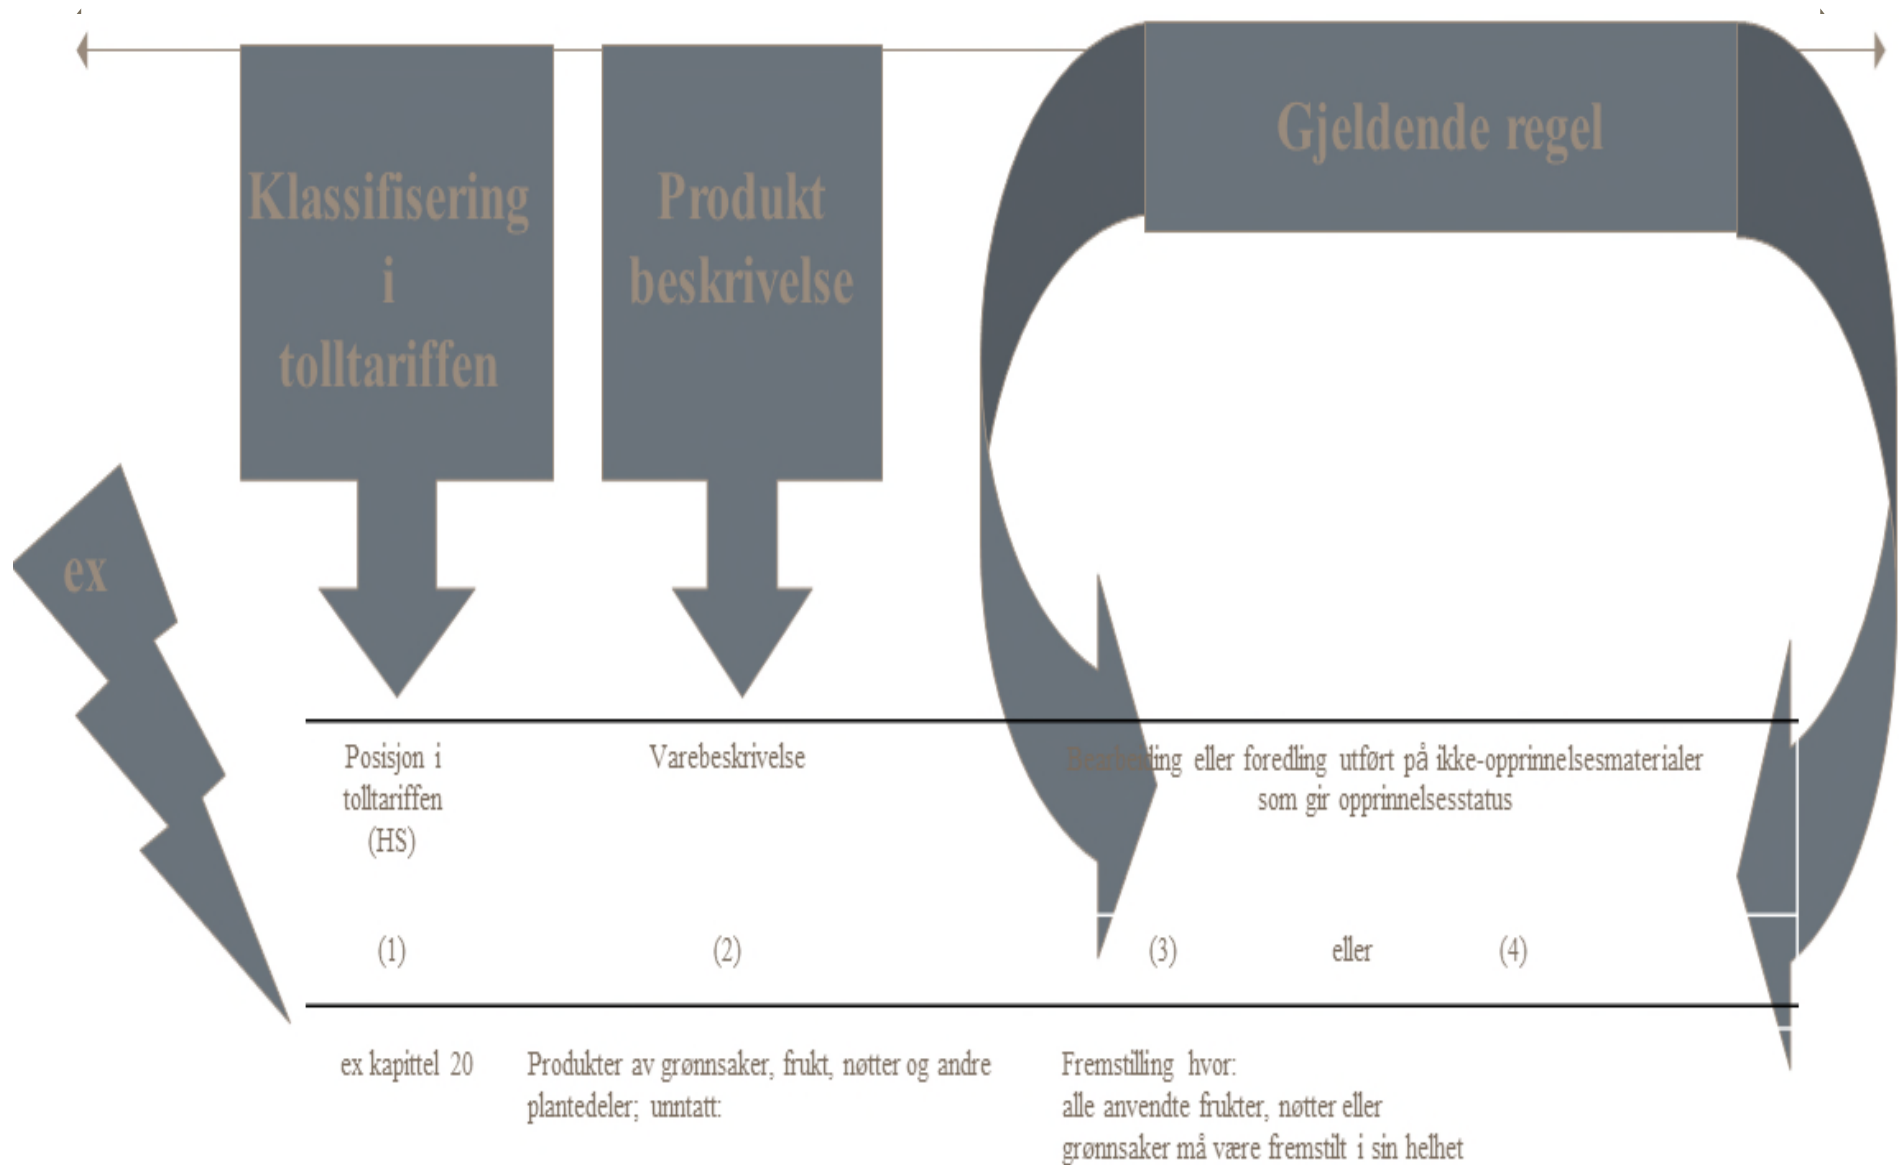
Klassifisering i tolltariffen

Produkt beskrivelse

Gjeldende regel

ex

| Posisjon i tolltariffen (HS) | Varebeskrivelse | Bearbeiding eller foredling utført på ikke-opprinnelsesmaterialer som gir opprinnelsesstatus | | |
|---|---|---|---|---|
| (1) | (2) | (3) | eller | (4) |
| ex kapittel 20 | Produkter av grønnsaker, frukt, nøtter og andre plantedeler; unntatt: | Fremstilling hvor: alle anvendte frukter, nøtter eller grønnsaker må være fremstilt i sin helhet | | |